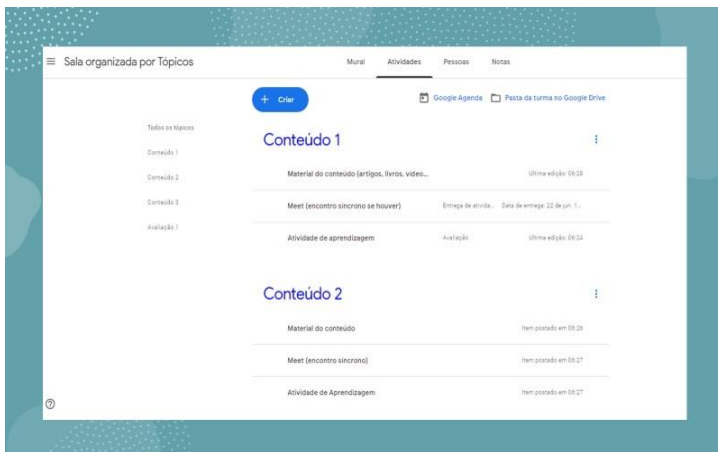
≡ Sala organizada por Tópicos

Mural Atividades Pessoas Notas

+ Criar

Google Agenda Pasta da turma no Google Drive

Todos os tópicos
Conteúdo 1
Conteúdo 2
Conteúdo 3
Avaliação 1

Conteúdo 1

Material do conteúdo (artigos, livros, vídeo... Última edição 06:28

Meet (encontro síncrono se houver) Entrega de ativida... Data de entrega: 22 de jun. 1...

Atividade de aprendizagem Avaliação Última edição 06:24

Conteúdo 2

Material do conteúdo Item postado em 06:26

Meet (encontro síncrono) Item postado em 06:27

Atividade de Aprendizagem Item postado em 06:27